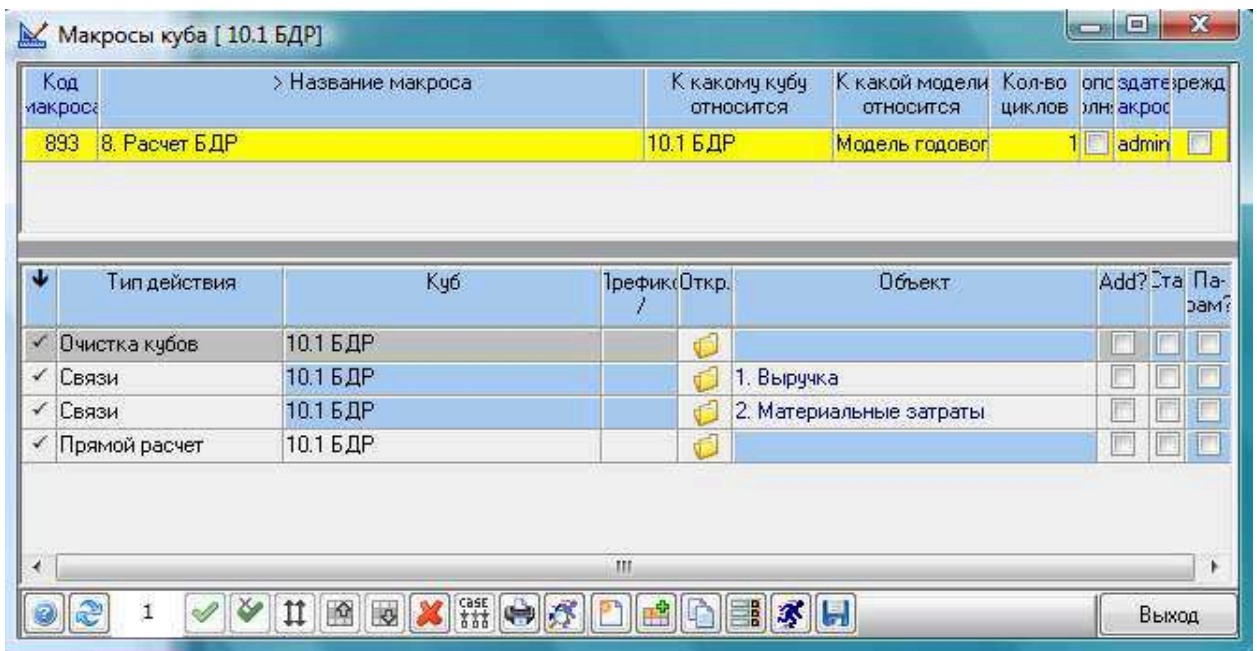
Макросы куба [ 10.1 БДР]

| Код макроса | > Название макроса | К какому кубу относится | К какой модели относится | Кол-во циклов | опс олн | здате акрос | режд |
|---|---|---|---|---|---|---|---|
| 893 | 8. Расчет БДР | 10.1 БДР | Модель годовог | 1 | | admin | |

| ↓ | Тип действия | Куб | Префикс / | Откр. | Объект | Add? | Ста | Па-рам? |
|---|---|---|---|---|---|---|---|---|
| ✓ | Очистка кубов | 10.1 БДР | | | | | | |
| ✓ | Связи | 10.1 БДР | | | 1. Выручка | | | |
| ✓ | Связи | 10.1 БДР | | | 2. Материальные затраты | | | |
| ✓ | Прямой расчет | 10.1 БДР | | | | | | |

1

case

Выход